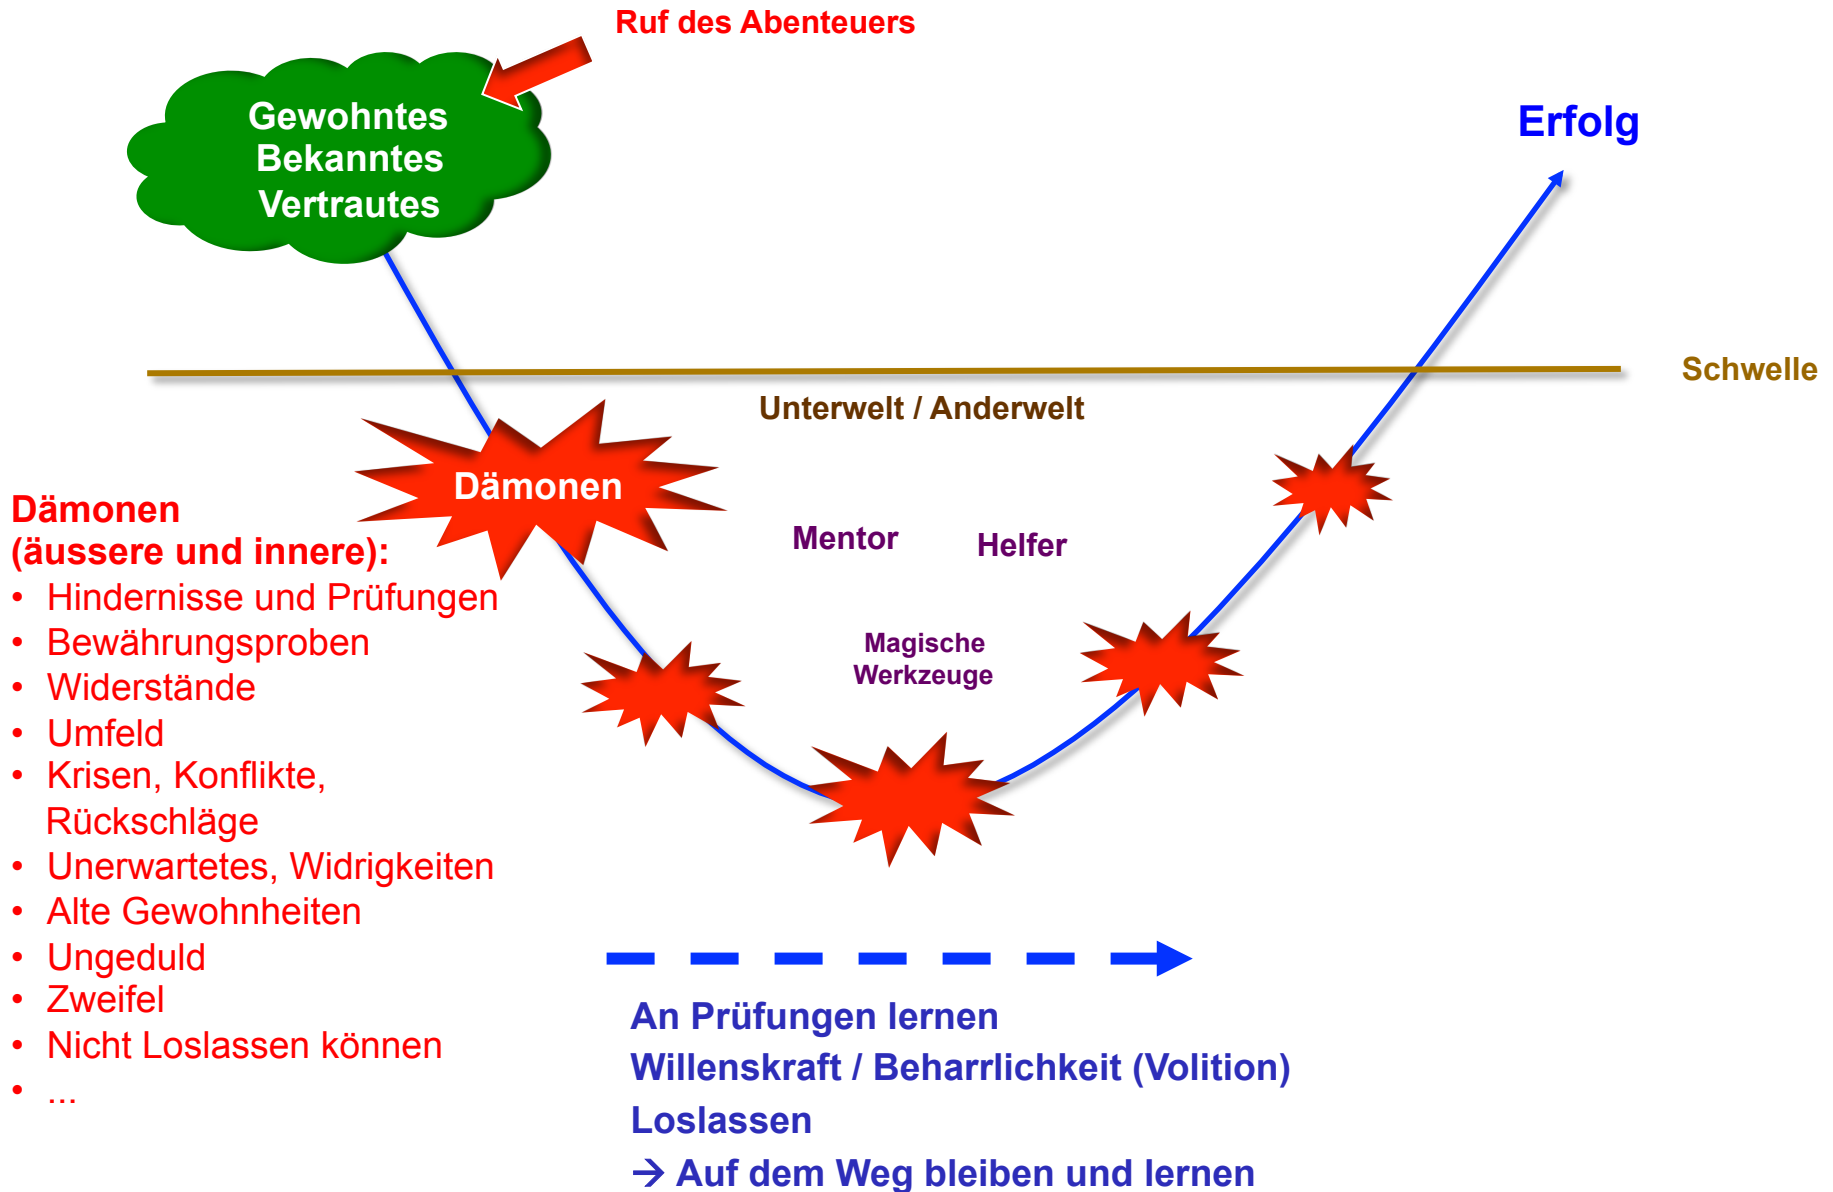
Ruf des Abenteuers

Gewohntes
Bekanntes
Vertrautes

Erfolg

Schwelle

Unterwelt / Anderwelt

Dämonen

Dämonen
(äussere und innere):
• Hindernisse und Prüfungen
• Bewährungsproben
• Widerstände
• Umfeld
• Krisen, Konflikte, Rückschläge
• Unerwartetes, Widrigkeiten
• Alte Gewohnheiten
• Ungeduld
• Zweifel
• Nicht Loslassen können
• ...

Mentor

Helfer

Magische
Werkzeuge

An Prüfungen lernen
Willenskraft / Beharrlichkeit (Volition)
Loslassen
$\rightarrow$ Auf dem Weg bleiben und lernen